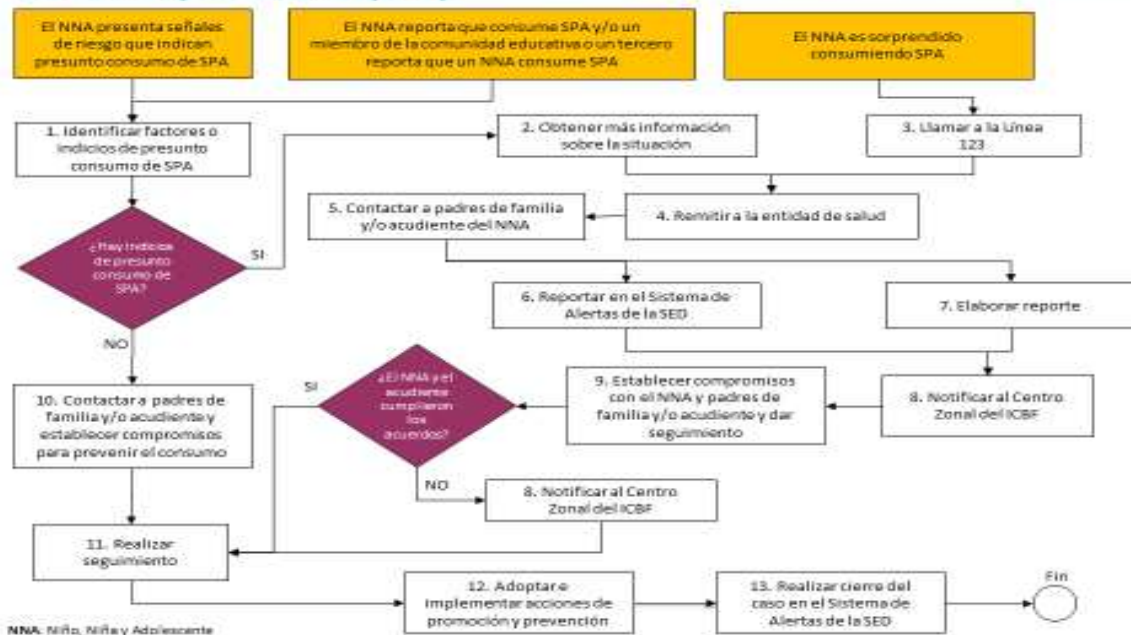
El NNA presenta señales de riesgo que indican presunto consumo de SPA

El NNA reporta que consume SPA y/o un miembro de la comunidad educativa o un tercero reporta que un NNA consume SPA

El NNA es sorprendido consumiendo SPA

1. Identificar factores o indicios de presunto consumo de SPA

2. Obtener más información sobre la situación

3. Llamar a la Línea 123

¿Hay indicios de presunto consumo de SPA?

SI

5. Contactar a padres de familia y/o acudiente del NNA

4. Remitir a la entidad de salud

6. Reportar en el Sistema de Alertas de la SED

7. Elaborar reporte

NO

SI

¿El NNA y el acudiente cumplieron los acuerdos?

9. Establecer compromisos con el NNA y padres de familia y/o acudiente y dar seguimiento

8. Notificar al Centro Zonal del ICBF

10. Contactar a padres de familia y/o acudiente y establecer compromisos para prevenir el consumo

NO

8. Notificar al Centro Zonal del ICBF

11. Realizar seguimiento

12. Adoptar e implementar acciones de promoción y prevención

13. Realizar cierre del caso en el Sistema de Alertas de la SED

Fin

NNA: Niño, Niña y Adolescente